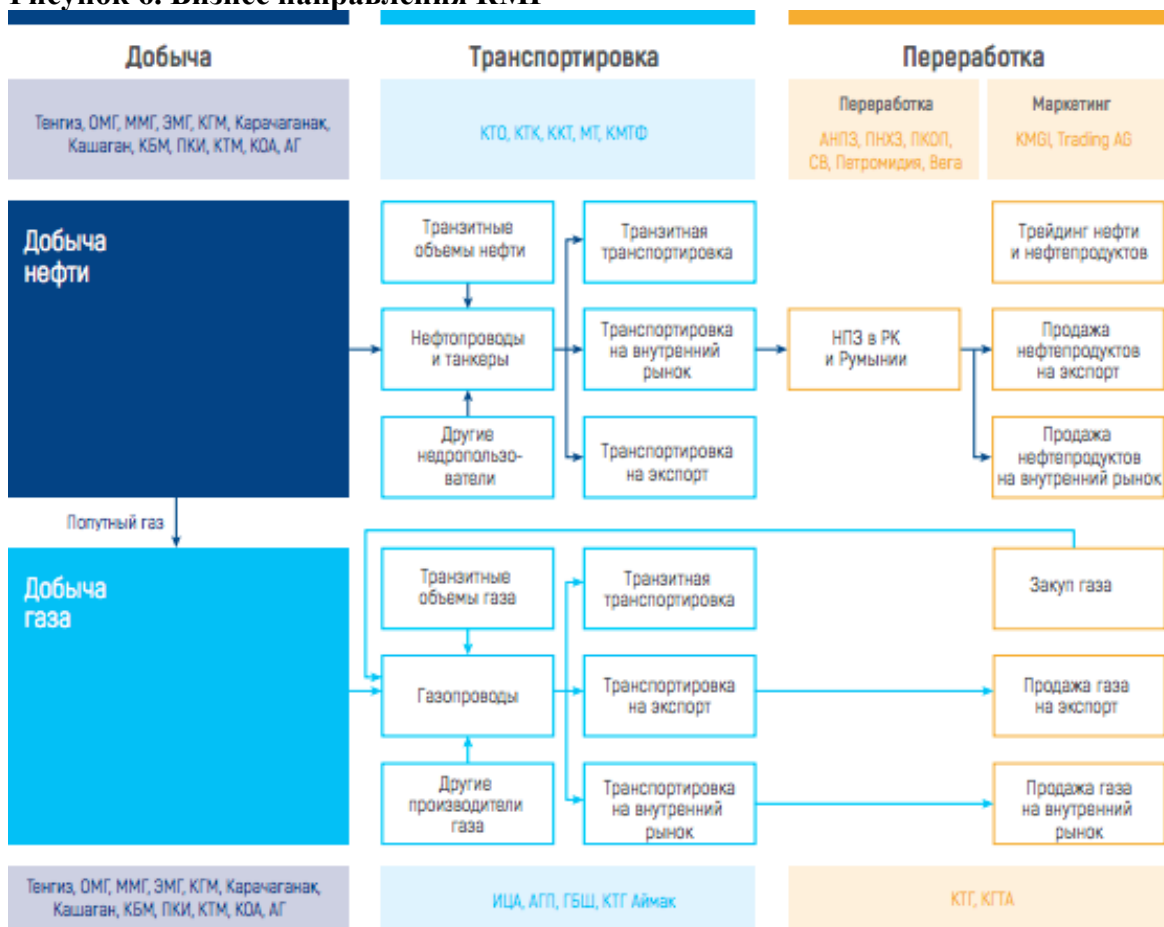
Рисунок 6. Бизнес направления КМГ

Добыча

Тенгиз, ОМГ, ММГ, ЭМГ, КГМ, Карачаганак, Кашаган, КБМ, ПКИ, КТМ, КОА, АГ

Транспортировка

КТО, КТК, ККТ, МТ, КМТФ

Переработка

Переработка

АНПЗ, ПНХЗ, ПКОП, CB, Петромидия, Вега

Маркетинг

KMGI, Trading AG

Добыча нефти

Транзитные объемы нефти

Нефтепроводы и танкеры

Другие недропользователи

Транзитная транспортировка

Транспортировка на внутренний рынок

Транспортировка на экспорт

НПЗ в РК и Румынии

Трейдинг нефти и нефтепродуктов

Продажа нефтепродуктов на экспорт

Продажа нефтепродуктов на внутренний рынок

Попутный газ

Добыча газа

Транзитные объемы газа

Газопроводы

Другие производители газа

Транзитная транспортировка

Транспортировка на экспорт

Транспортировка на внутренний рынок

Закуп газа

Продажа газа на экспорт

Продажа газа на внутренний рынок

Тенгиз, ОМГ, ММГ, ЭМГ, КГМ, Карачаганак, Кашаган, КБМ, ПКИ, КТМ, КОА, АГ

ИЦА, АГП, ГБШ, КТГ Аймак

КТГ, КГТА